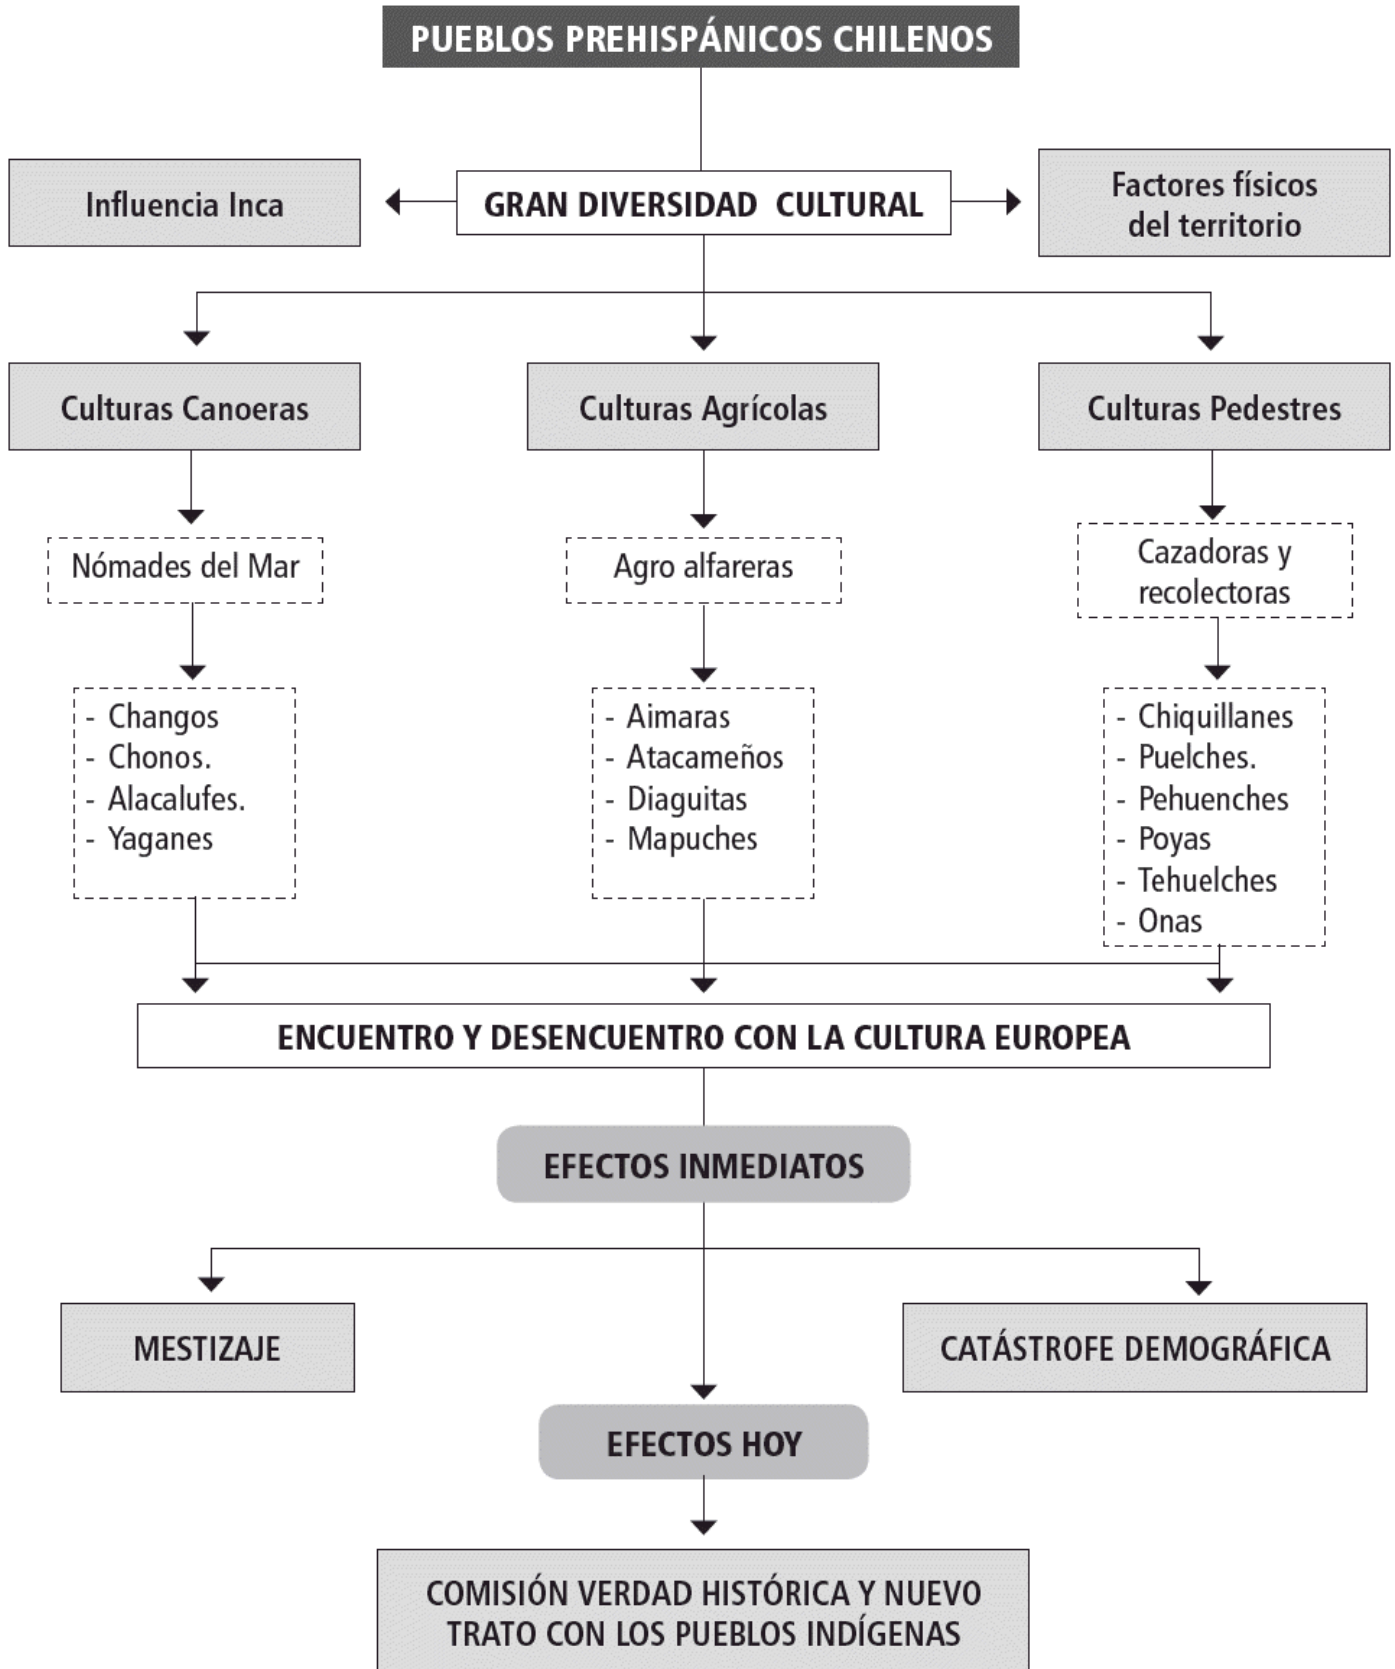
PUEBLOS PREHISPÁNICOS CHILENOS

Influencia Inca

GRAN DIVERSIDAD CULTURAL

Factores físicos del territorio

Culturas Canoeras

Culturas Agrícolas

Culturas Pedestres

Nómades del Mar

Agro alfareras

Cazadoras y recolectoras

- Changos
- Chonos.
- Alacalufes.
- Yaganes

- Aimaras
- Atacameños
- Diaguitas
- Mapuches

- Chiquillanes
- Puelches.
- Pehuenches
- Poyas
- Tehuelches
- Onas

ENCUENTRO Y DESENCUENTRO CON LA CULTURA EUROPEA

EFECTOS INMEDIATOS

MESTIZAJE

CATÁSTROFE DEMOGRÁFICA

EFECTOS HOY

COMISIÓN VERDAD HISTÓRICA Y NUEVO TRATO CON LOS PUEBLOS INDÍGENAS